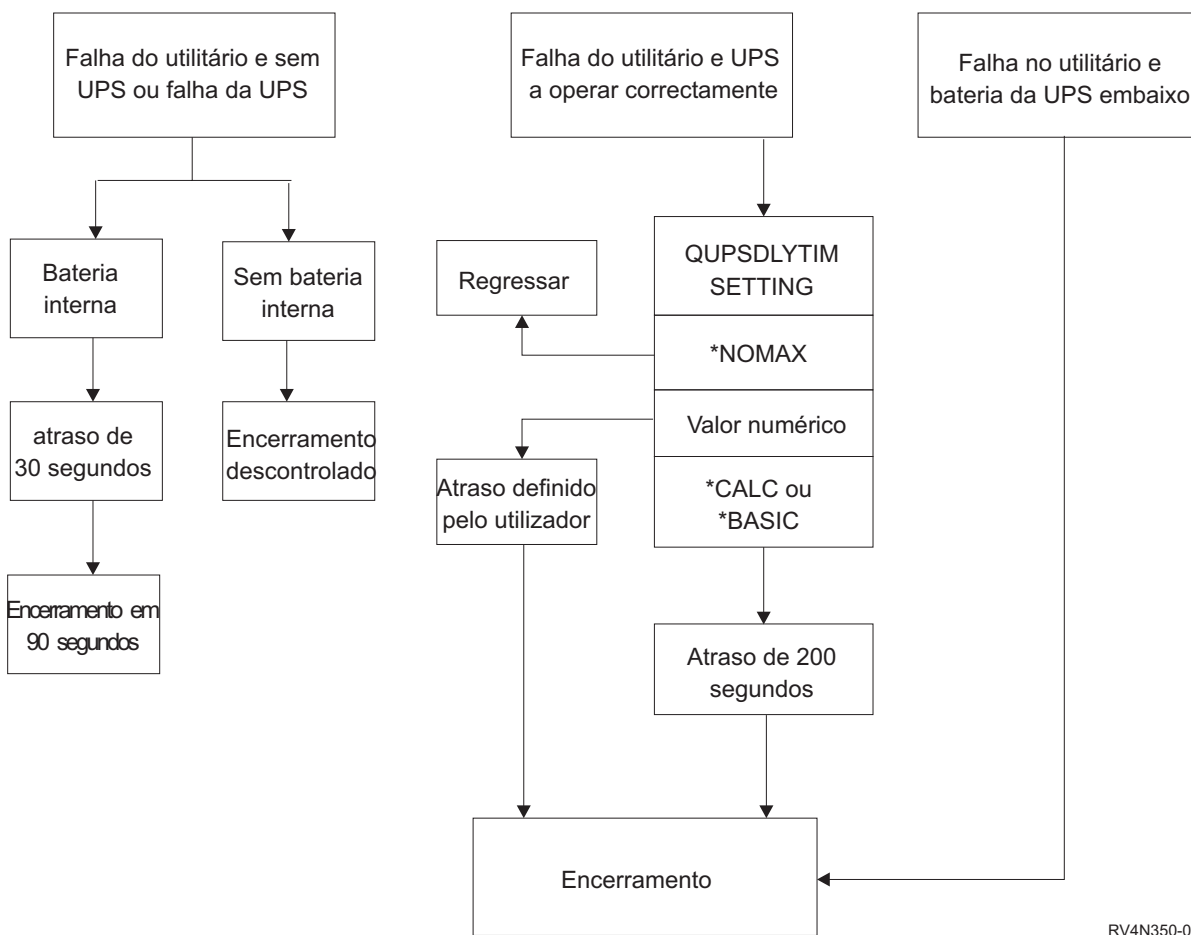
Falha do utilitário e sem UPS ou falha da UPS

Falha do utilitário e UPS a operar correctamente

Falha no utilitário e bateria da UPS embaixo

Bateria interna

Sem bateria interna

Regressar

QUPSDLYTIM SETTING

*NOMAX

Valor numérico

*CALC ou *BASIC

atraso de 30 segundos

Encerramento descontrolado

Atraso definido pelo utilizador

Encerramento em 90 segundos

Atraso de 200 segundos

Encerramento

RV4N350-0